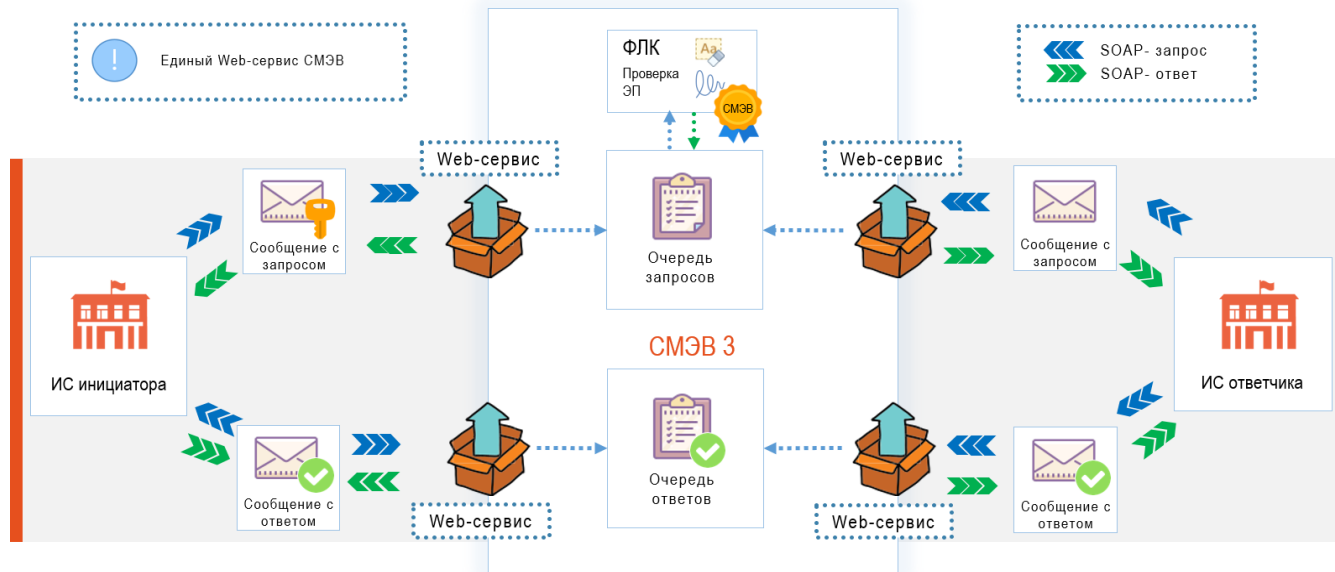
Единый Web-сервис СМЭВ

ФЛК
Проверка ЭП
Aa
СМЭВ

SOAP- запрос
SOAP- ответ

Web-сервис
Web-сервис

Сообщение с запросом
Очередь запросов
Сообщение с запросом

ИС инициатора
СМЭВ 3
ИС ответчика

Сообщение с ответом
Очередь ответов
Сообщение с ответом

Web-сервис
Web-сервис